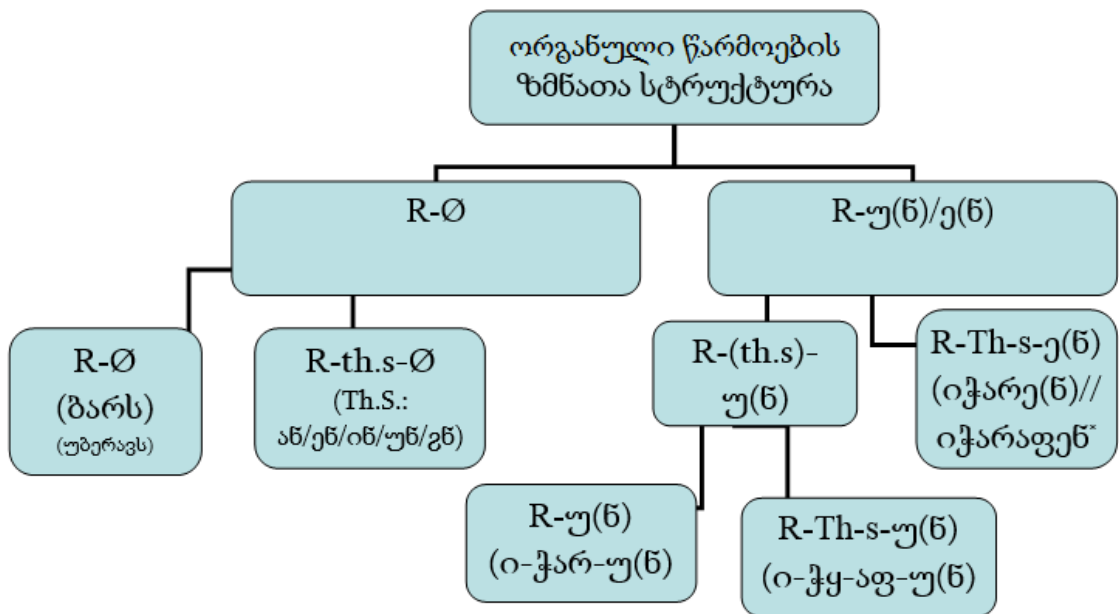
ორგანული წარმოების ზმნათა სტრუქტურა

R-Ø

R-უ(ნ)/ე(ნ)

R-Ø
(ბარს)
(უბერავს)

R-th.s-Ø
(Th.S.:
ან/ენ/ინ/უნ/გნ)

R-(th.s)-უ(ნ)

R-Th-s-ე(ნ)
(იჭარე(ნ)//
იჭარაფენ*

R-უ(ნ)
(ი-ჭარ-უ(ნ)

R-Th-s-უ(ნ)
(ი-ჭყ-აფ-უ(ნ)